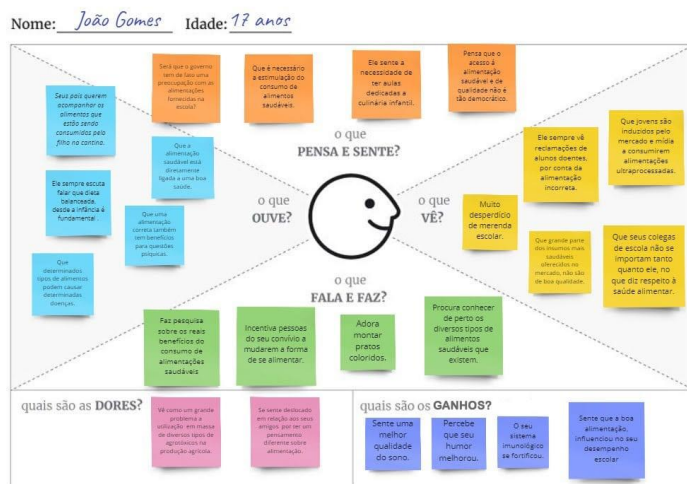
Nome: João Gomes Idade: 17 anos

Será que o governo tem de fato uma preocupação com as alimentações fornecidas na escola?

Que é necessário a estimulação do consumo de alimentos saudáveis.

Ele sente a necessidade de ter aulas dedicadas a culinária infantil.

Pensa que o acesso à alimentação saudável e de qualidade não é tão democrático.

o que PENSA E SENTE?

Seus pais querem acompanhar os alimentos que estão sendo consumidos pelo filho na cantina.

Que a alimentação saudável está diretamente ligada a uma boa saúde.

Ele sempre escuta falar que dieta balanceada, desde a infância é fundamental.

Que uma alimentação correta também tem benefícios para questões psíquicas.

Que determinados tipos de alimentos podem causar determinadas doenças.

o que OUVE?

o que VÊ?

Muito desperdício de merenda escolar.

Ele sempre vê reclamações de alunos doentes, por conta da alimentação incorreta.

Que jovens são induzidos pelo mercado e mídia a consumirem alimentações ultraprocessadas.

Que grande parte dos insumos mais saudáveis ofrecidos no mercado, não são de boa qualidade.

Que seus colegas de escola não se importam tanto quanto ele, no que diz respeito à saúde alimentar.

o que FALA E FAZ?

Faz pesquisa sobre os reais benefícios do consumo de alimentações saudáveis

Incentiva pessoas do seu convívio a mudarem a forma de se alimentar.

Adora montar pratos coloridos.

Procura conhecer de perto os diversos tipos de alimentos saudáveis que existem.

quais são as DORES?

Vê como um grande problema a utilização em massa de diversos tipos de agrotóxicos na produção agrícola.

Se sente deslocado em relação aos seus amigos por ter um pensamento diferente sobre alimentação.

quais são os GANHOS?

Sente uma melhor qualidade do sono.

Percebe que seu humor melhorou.

O seu sistema imunológico se fortificou.

Sente que a boa alimentação, influenciou no seu desempenho escolar